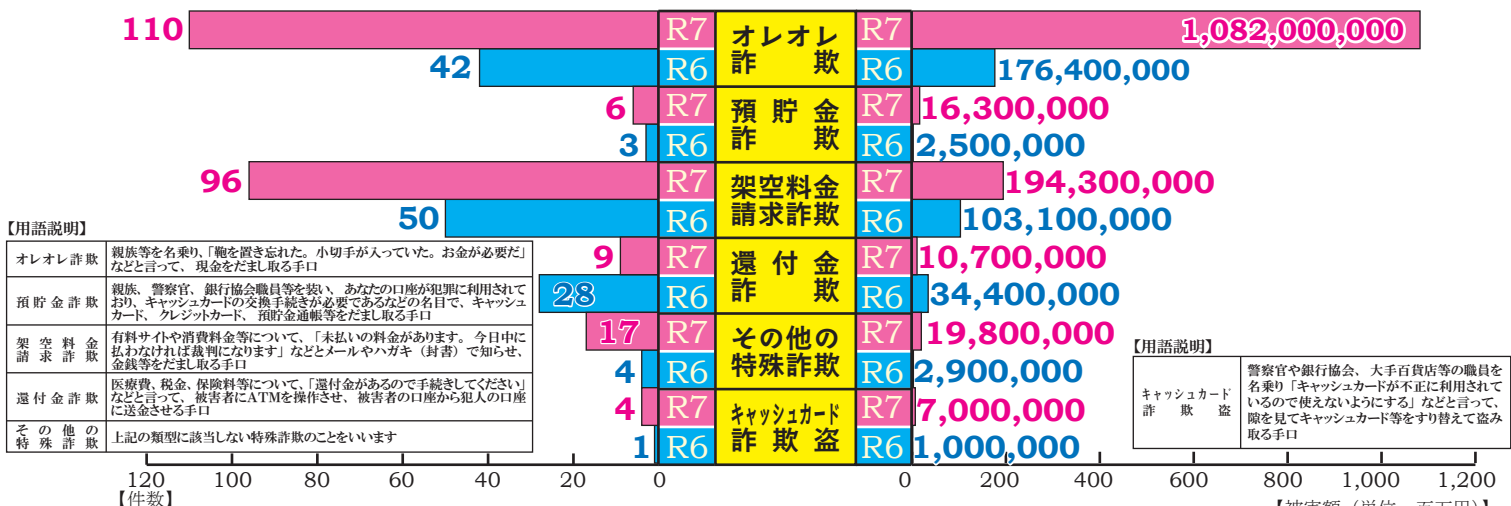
110 R7 オレオレ詐欺 R7 1,082,000,000
42 R6 R6 176,400,000
6 R7 預貯金詐欺 R7 16,300,000
3 R6 R6 2,500,000
96 R7 架空料金請求詐欺 R7 194,300,000
50 R6 R6 103,100,000
9 R7 還付金詐欺 R7 10,700,000
28 R6 R6 34,400,000
17 R7 その他の特殊詐欺 R7 19,800,000
4 R6 R6 2,900,000
4 R7 キャッシュカード詐欺盗 R7 7,000,000
1 R6 R6 1,000,000

【用語説明】

| オレオレ詐欺 | 親族等を名乗り、「鞄を置き忘れた。小切手が入っていた。お金が必要だ」などと言って、現金をだまし取る手口 |
|---|---|
| 預貯金詐欺 | 親族、警察官、銀行協会職員等を装い、あなたの口座が犯罪に利用されており、キャッシュカードの交換手続きが必要であるなどの名目で、キャッシュカード、クレジットカード、預貯金通帳等をだまし取る手口 |
| 架空料金請求詐欺 | 有料サイトや消費料金等について、「未払いの料金があります。今日中に払わなければ裁判になります」などとメールやハガキ（封書）で知らせ、金銭等をだまし取る手口 |
| 還付金詐欺 | 医療費、税金、保険料等について、「還付金があるので手続きしてください」などと言って、被害者にATMを操作させ、被害者の口座から犯人の口座に送金させる手口 |
| その他の特殊詐欺 | 上記の類型に該当しない特殊詐欺のことをいいます |

【用語説明】

| キャッシュカード詐欺盗 | 警察官や銀行協会、大手百貨店等の職員を名乗り「キャッシュカードが不正に利用されているので使えないようにする」などと言って、隙を見てキャッシュカード等をすり替えて盗み取る手口 |
|---|---|

120 100 80 60 40 20 0
【件数】
0 200 400 600 800 1,000 1,200
【被害額（単位：百万円）】